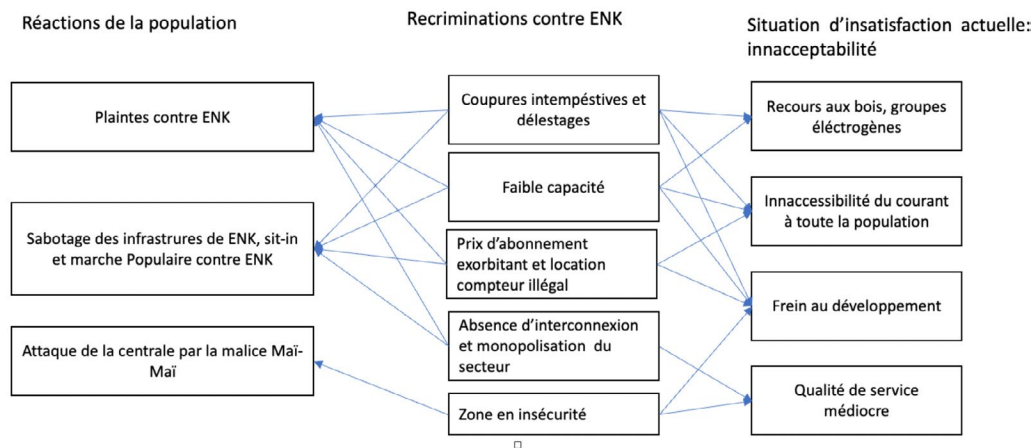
Réactions de la population

Recriminations contre ENK

Situation d'insatisfaction actuelle: innacceptabilité

Plaintes contre ENK

Sabotage des infrastrures de ENK, sit-in et marche Populaire contre ENK

Attaque de la centrale par la malice Maï-Maï

Coupures intempéstives et délestages

Faible capacité

Prix d'abonnement exorbitant et location compteur illégal

Absence d'interconnexion et monopolisation du secteur

Zone en insécurité

Recours aux bois, groupes éléctrogènes

Innaccessibilité du courant à toute la population

Frein au développement

Qualité de service médiocre